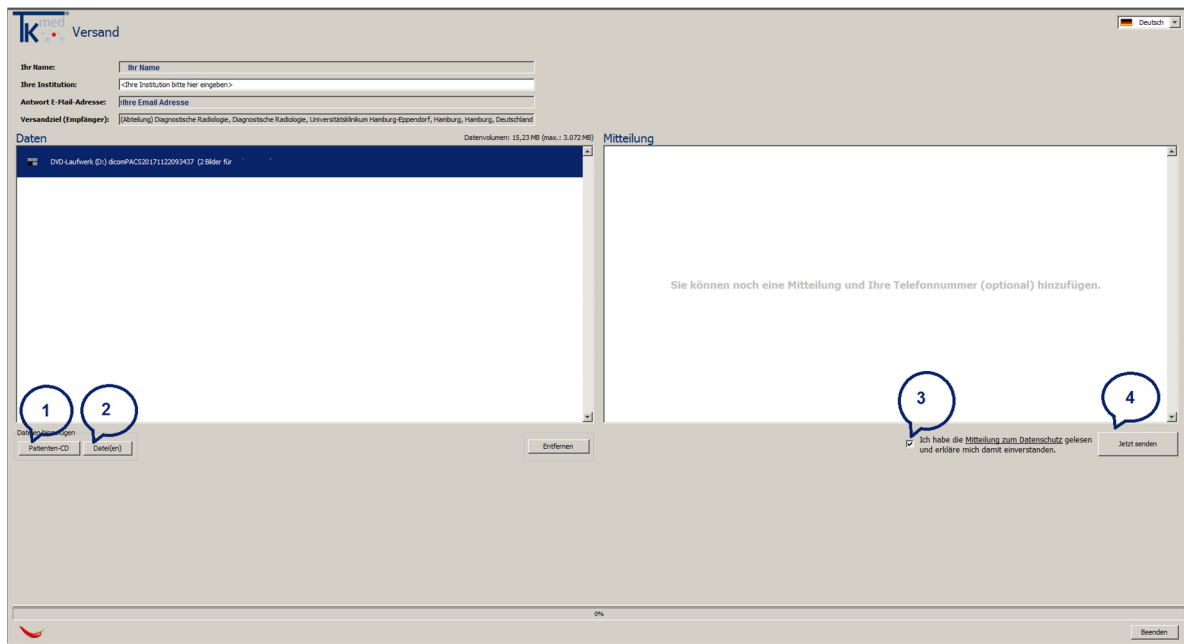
TKmed Versand

Deutsch

Ihr Name: Ihr Name
Ihre Institution: <Ihre Institution bitte hier eingeben>
Antwort E-Mail-Adresse: Ihre Email Adresse
Versandziel (Empfänger): (Abteilung) Diagnostische Radiologie, Diagnostische Radiologie, Universitätsklinikum Hamburg-Eppendorf, Hamburg, Hamburg, Deutschland

Daten
Datenvolumen: 15,23 MB (max.: 3.072 MB)

DVD-Laufwerk (D:) dicomPACS20171122093437 (2 Bilder für

Mitteilung

Sie können noch eine Mitteilung und Ihre Telefonnummer (optional) hinzufügen.

1 2 3 4

Daten hinzufügen
Patienten-CD
Datei(en)
Entfernen

Ich habe die Mitteilung zum Datenschutz gelesen und erkläre mich damit einverstanden.

Jetzt senden

0%

Beenden